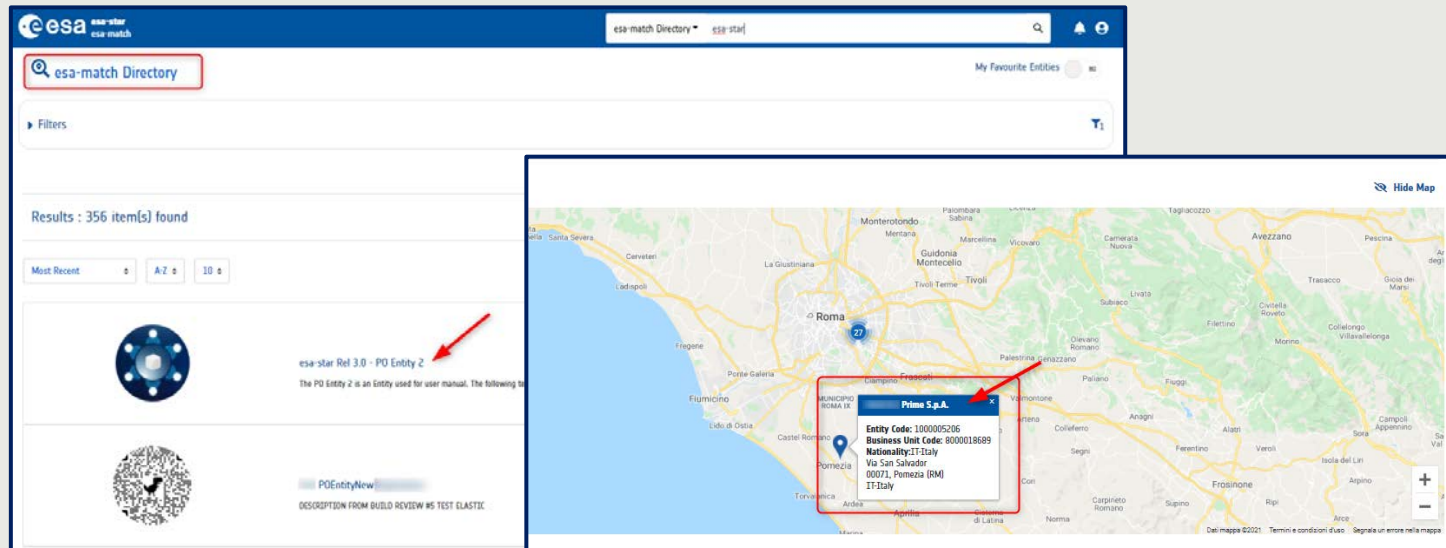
esa esa-star esa-match

esa-match Directory ▾ esa-star

esa-match Directory

My Favourite Entities no

▸ Filters

Results : 356 item(s) found

Most Recent ≑ A-Z ≑ 10 ≑

esa-star Rel 3.0 - PO Entity 2

The PO Entity 2 is an Entity used for user manual. The following te

POEntityNew

DESCRIPTION FROM BUILD REVIEW #5 TEST ELASTIC

Hide Map

Monterotondo
Palombara Sabina
Tagliacozzo
Santa Severa
Mentana
Marcellina
Vicovaro
Camerata Nuova
Avezzano
Pescina
Cerveteri
La Giustiniana
Guidonia Montecelio
Tivoli
Ladispoli
Tivoli Terme
Trasacco
Gioia dei Marsi
Roma
27
Subiaco
Livata
Civitella Roveto
Fregene
Filettino
Collelongo
Villavallelonga
Palestrina
Genazzano
Morino
Ponte Galeria
Ciampino
Frascati
Paliano
Fiuggi
Fiumicino
MUNICIPIO ROMA IX
Valmontone
Lido di Ostia
Castel Romano
Colleferro
Anagni
Alatri
Campoli Appennino
Sora
Pomezia
Segni
Ferentino
Isola del Liri
Torvaianica
Frosinone
Ardea
Aprilia
Carpineto Romano
Supino
Ripi
Cori
Cisterna di Latina
Norma

Prime S.p.A.
Entity Code: 1000005206
Business Unit Code: 8000018689
Nationality:IT-Italy
Via San Salvador
00071, Pomezia (RM)
IT-Italy

+
−

Dati mappa ©2021 Termini e condizioni d'uso Segnala un errore nella mappa